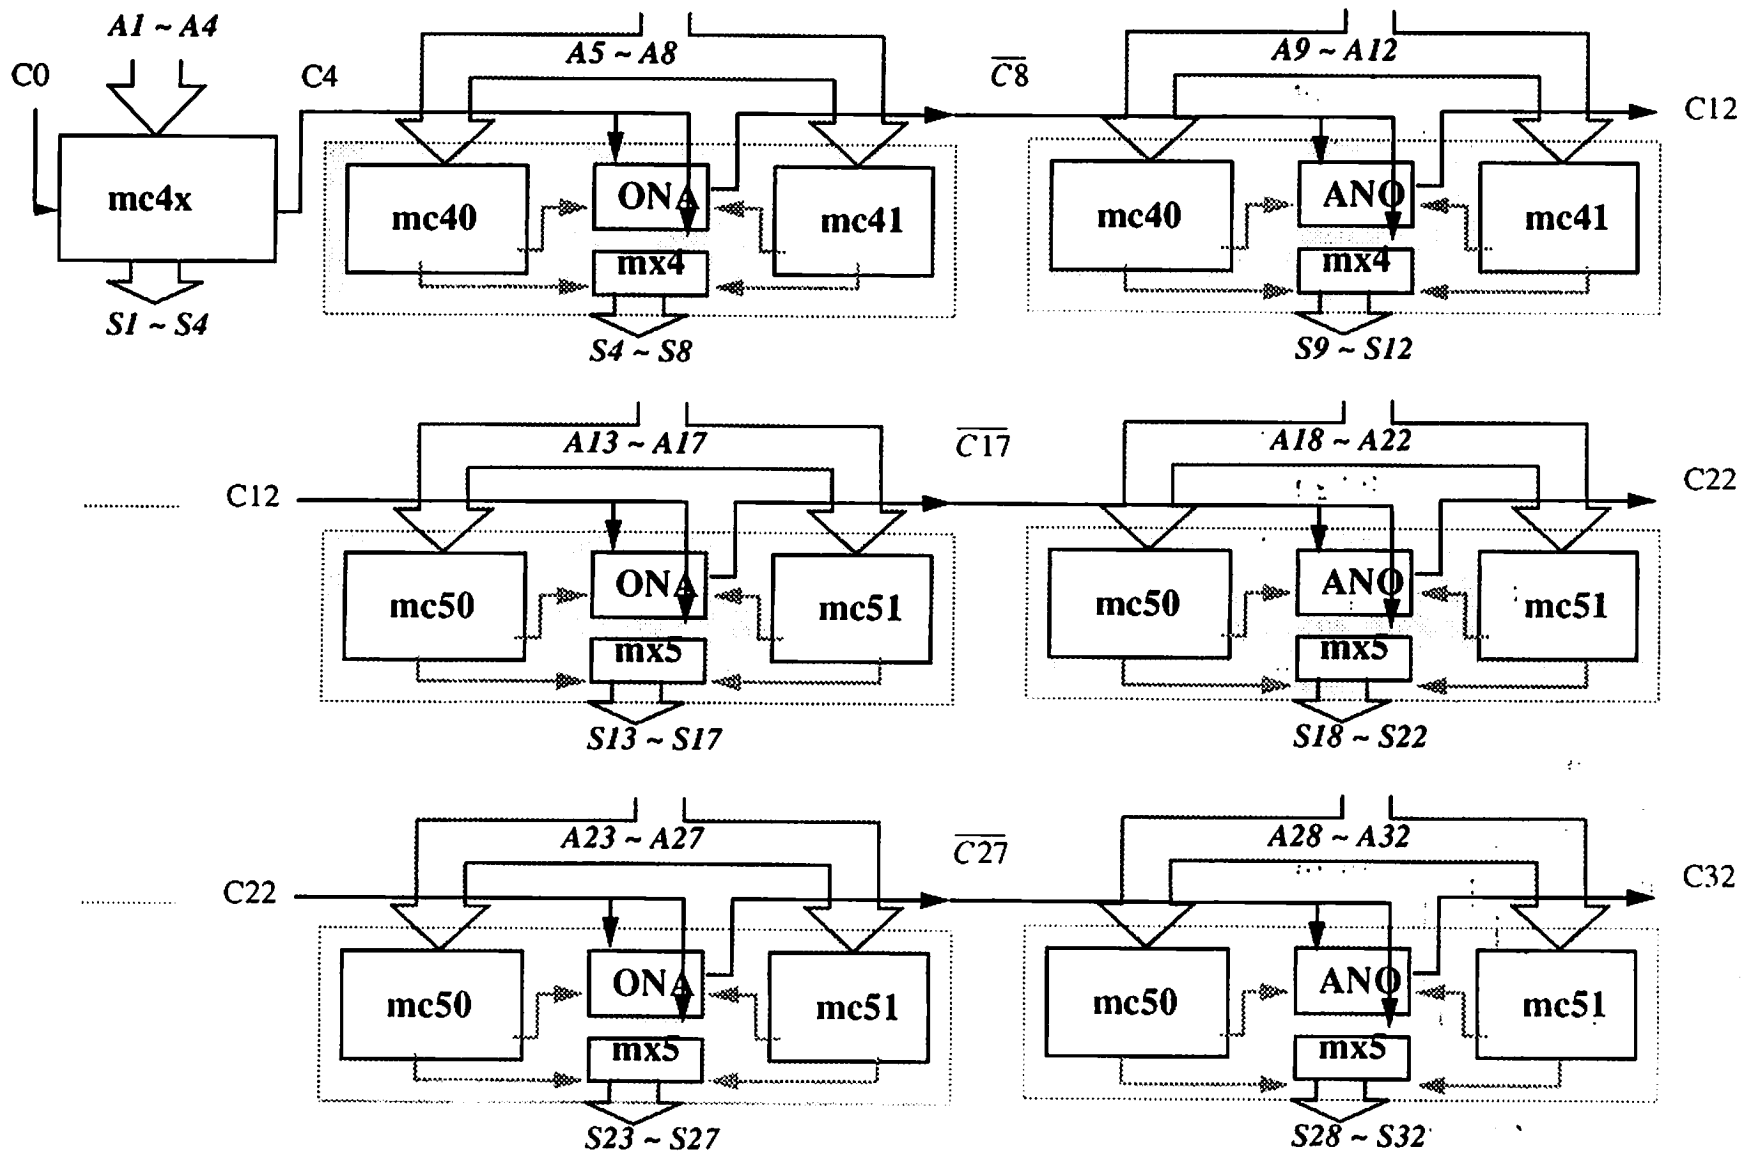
A1 ~ A4
C0
mc4x
S1 ~ S4
C4
A5 ~ A8
mc40
ONA
mx4
mc41
S4 ~ S8
$\overline{C8}$
A9 ~ A12
mc40
ANO
mx4
mc41
S9 ~ S12
C12

A13 ~ A17
C12
mc50
ONA
mx5
mc51
S13 ~ S17
$\overline{C17}$
A18 ~ A22
mc50
ANO
mx5
mc51
S18 ~ S22
C22

A23 ~ A27
C22
mc50
ONA
mx5
mc51
S23 ~ S27
$\overline{C27}$
A28 ~ A32
mc50
ANO
mx5
mc51
S28 ~ S32
C32